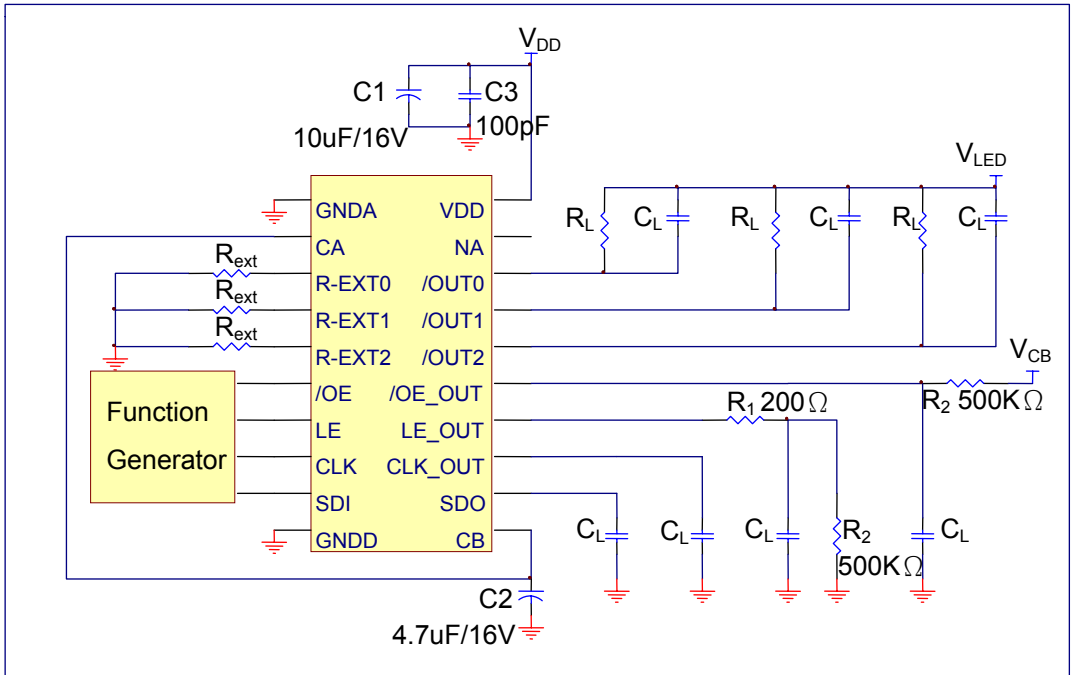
$V_{DD}$

C1

C3

10uF/16V

100pF

$V_{LED}$

GNDA VDD

CA NA

$R_{ext}$ R-EXT0 /OUT0

$R_{ext}$ R-EXT1 /OUT1

$R_{ext}$ R-EXT2 /OUT2

/OE /OE_OUT

LE LE_OUT

CLK CLK_OUT

SDI SDO

GNDD CB

Function Generator

$R_L$ $C_L$ $R_L$ $C_L$ $R_L$ $C_L$

$V_{CB}$

$R_1$ 200Ω

$R_2$ 500KΩ

$C_L$ $C_L$ $C_L$ $R_2$ $C_L$

500KΩ

C2

4.7uF/16V